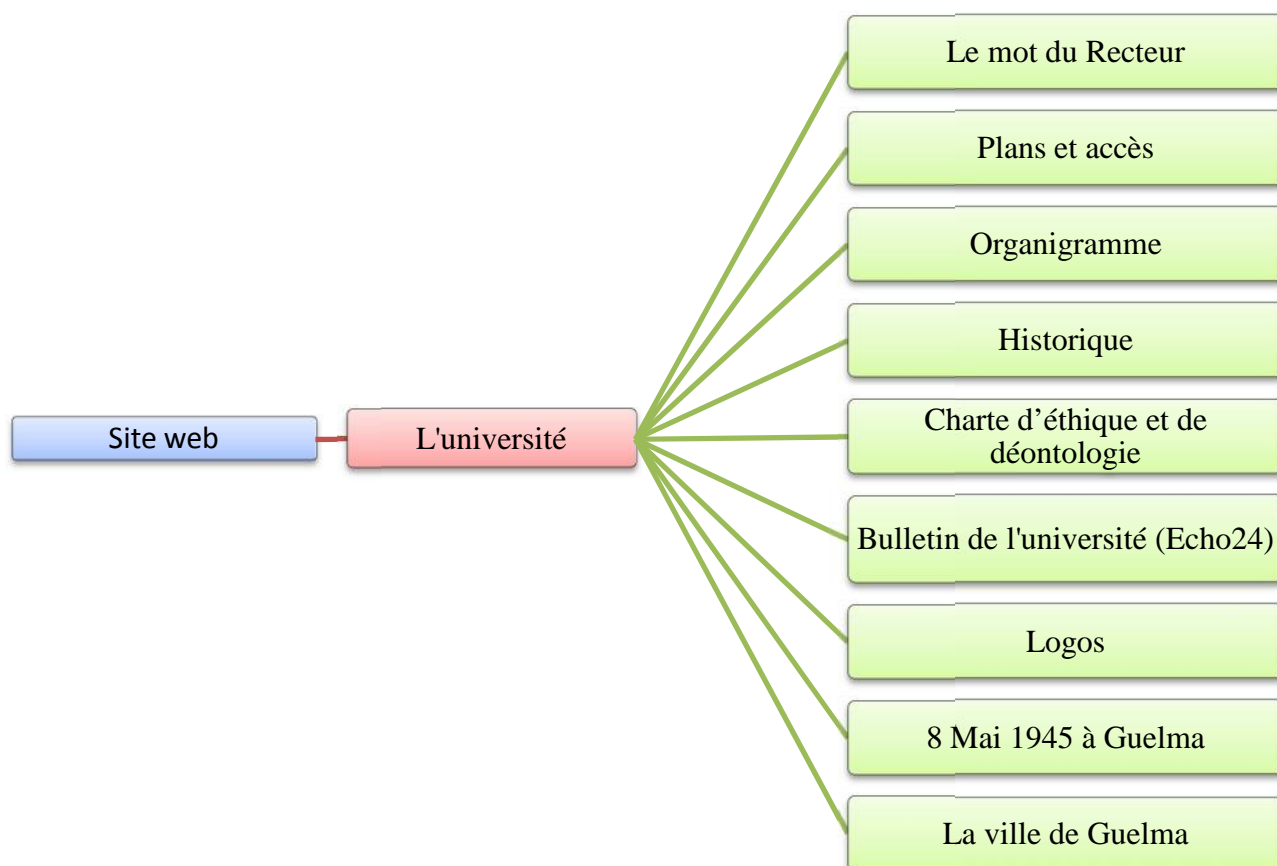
Site web

L'université

Le mot du Recteur

Plans et accès

Organigramme

Historique

Charte d’éthique et de déontologie

Bulletin de l'université (Echo24)

Logos

8 Mai 1945 à Guelma

La ville de Guelma